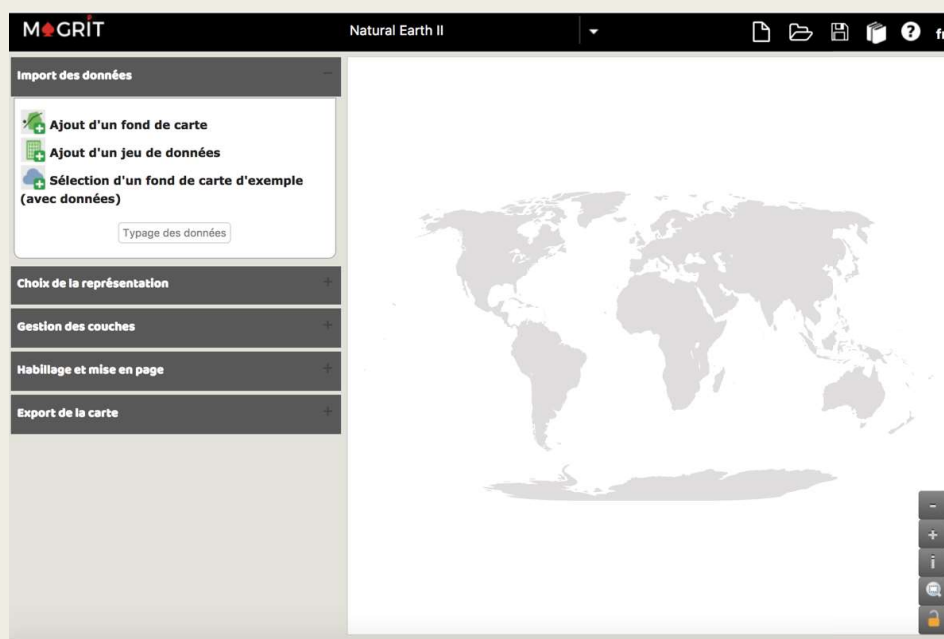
MAGRIT

Natural Earth II

fr

Import des données

Ajout d'un fond de carte

Ajout d'un jeu de données

Sélection d'un fond de carte d'exemple (avec données)

Typage des données

Choix de la représentation

Gestion des couches

Habillage et mise en page

Export de la carte